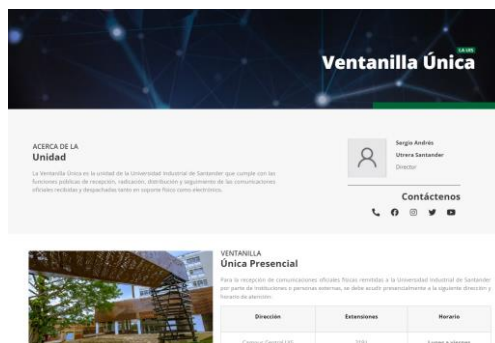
LA UIS

Ventanilla Única

ACERCA DE LA
Unidad

La Ventanilla Única es la unidad de la Universidad Industrial de Santander que cumple con las funciones públicas de recepción, radicación, distribución y seguimiento de las comunicaciones oficiales recibidas y despachadas tanto en soporte físico como electrónico.

Sergio Andrés
Utrera Santander
Director

Contáctenos

VENTANILLA
Única Presencial

Para la recepción de comunicaciones oficiales físicas remitidas a la Universidad Industrial de Santander por parte de instituciones o personas externas, se debe acudir presencialmente a la siguiente dirección y horario de atención:

| Dirección | Extensiones | Horario |
|---|---|---|
| Campus Central UIS | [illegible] | Lunes a viernes |